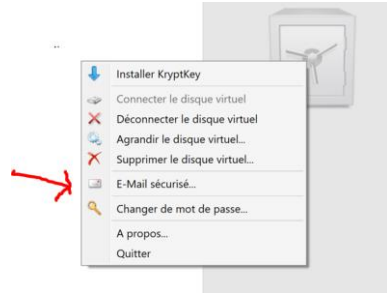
Installer KryptKey
Connecter le disque virtuel
Déconnecter le disque virtuel
Agrandir le disque virtuel...
Supprimer le disque virtuel...
E-Mail sécurisé...
Changer de mot de passe...
A propos...
Quitter